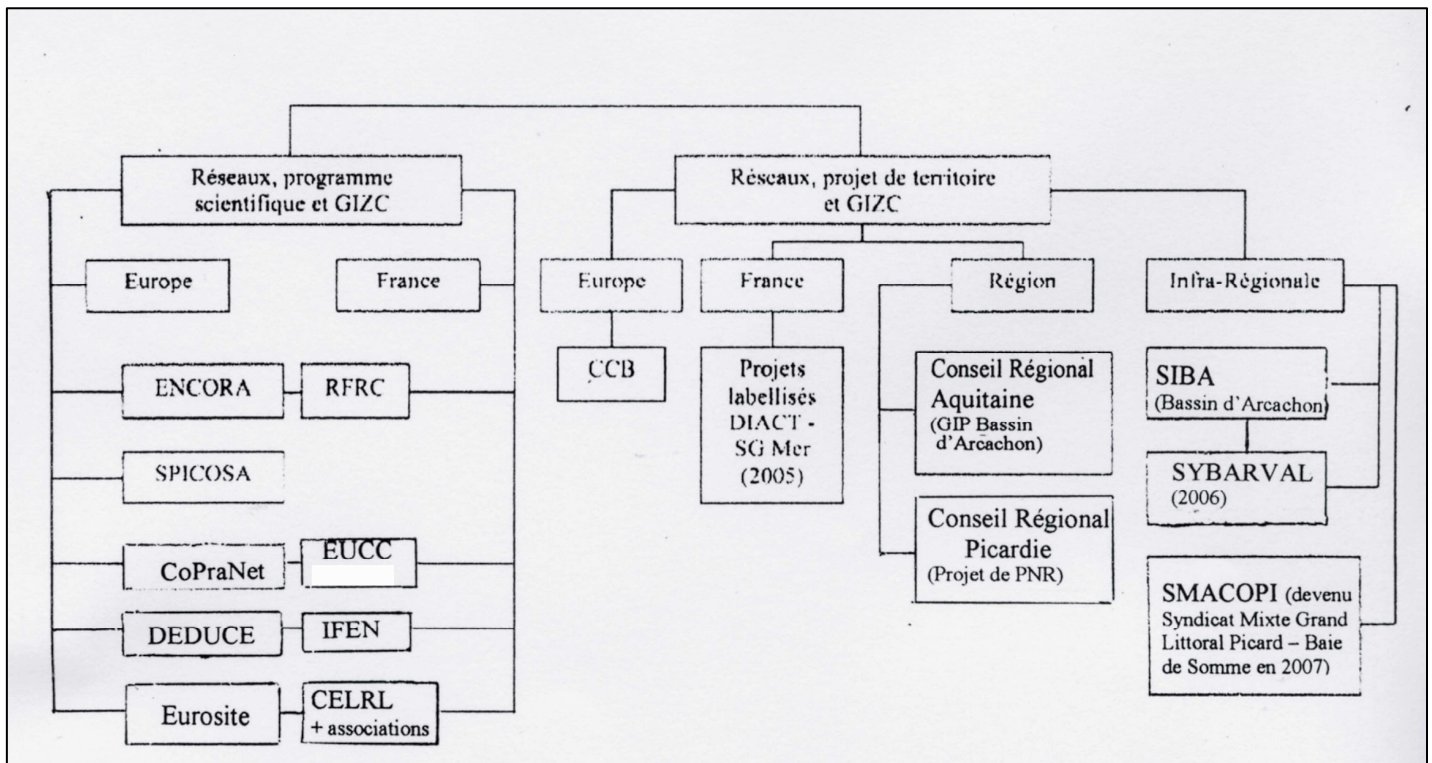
Réseaux, programme scientifique et GIZC

Europe

France

ENCORA

RFRC

SPICOSA

CoPraNet

EUCC

DEDUCE

IFEN

Eurosite

CELRL + associations

Réseaux, projet de territoire et GIZC

Europe

France

Région

Infra-Régionale

CCB

Projets labellisés DIACT - SG Mer (2005)

Conseil Régional Aquitaine (GIP Bassin d'Arcachon)

Conseil Régional Picardie (Projet de PNR)

SIBA (Bassin d'Arcachon)

SYBARVAL (2006)

SMACOPI (devenu Syndicat Mixte Grand Littoral Picard – Baie de Somme en 2007)